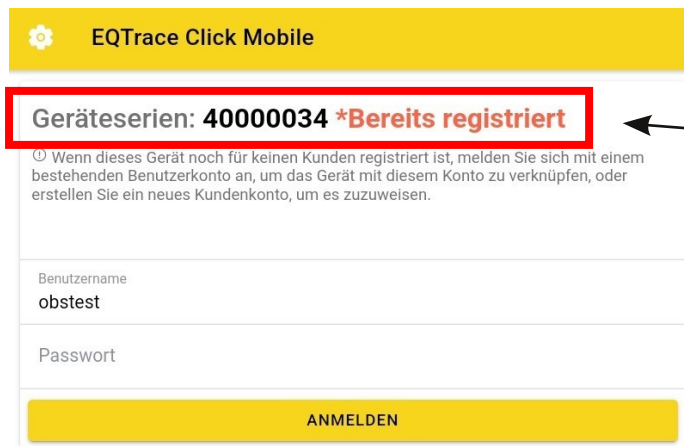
EQTrace Click Mobile

Geräteserien: 40000034 *Bereits registriert

ⓘ Wenn dieses Gerät noch für keinen Kunden registriert ist, melden Sie sich mit einem bestehenden Benutzerkonto an, um das Gerät mit diesem Konto zu verknüpfen, oder erstellen Sie ein neues Kundenkonto, um es zuzuweisen.

Benutzername
obstest

Passwort

ANMELDEN